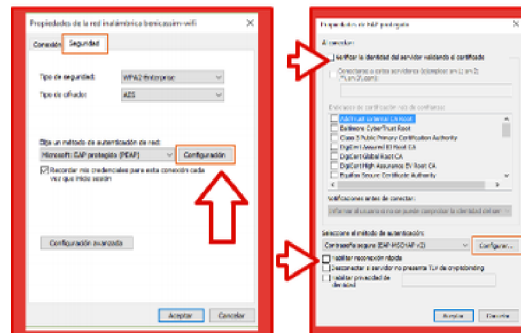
Propiedades de la red inalámbrica benicassim-wifi

Conexión Seguridad

Tipo de seguridad: WPA2-Enterprise

Tipo de cifrado: AES

Elija un método de autenticación de red:

Microsoft: EAP protegido (PEAP)

Configuración

Recordar mis credenciales para esta conexión cada vez que inicie sesión

Configuración avanzada

Aceptar Cancelar

Propiedades de EAP protegido

Al conectar:

Verificar la identidad del servidor validando el certificado

Conectarse a estos servidores (ejemplos: srv1; srv2; .*\.srv3\.com):

Entidades de certificación raíz de confianza:

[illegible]

Baltimore CyberTrust Root

Class 3 Public Primary Certification Authority

DigiCert Assured ID Root CA

DigiCert Global Root CA

DigiCert High Assurance EV Root CA

Equifax Secure Certificate Authority

Notificaciones antes de conectar:

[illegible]

Seleccione el método de autenticación:

Contraseña segura (EAP-MSCHAP v2)

Configurar...

Habilitar reconexión rápida

Desconectar si el servidor no presenta TLV de cryptobinding

Habilitar privacidad de identidad

Aceptar Cancelar